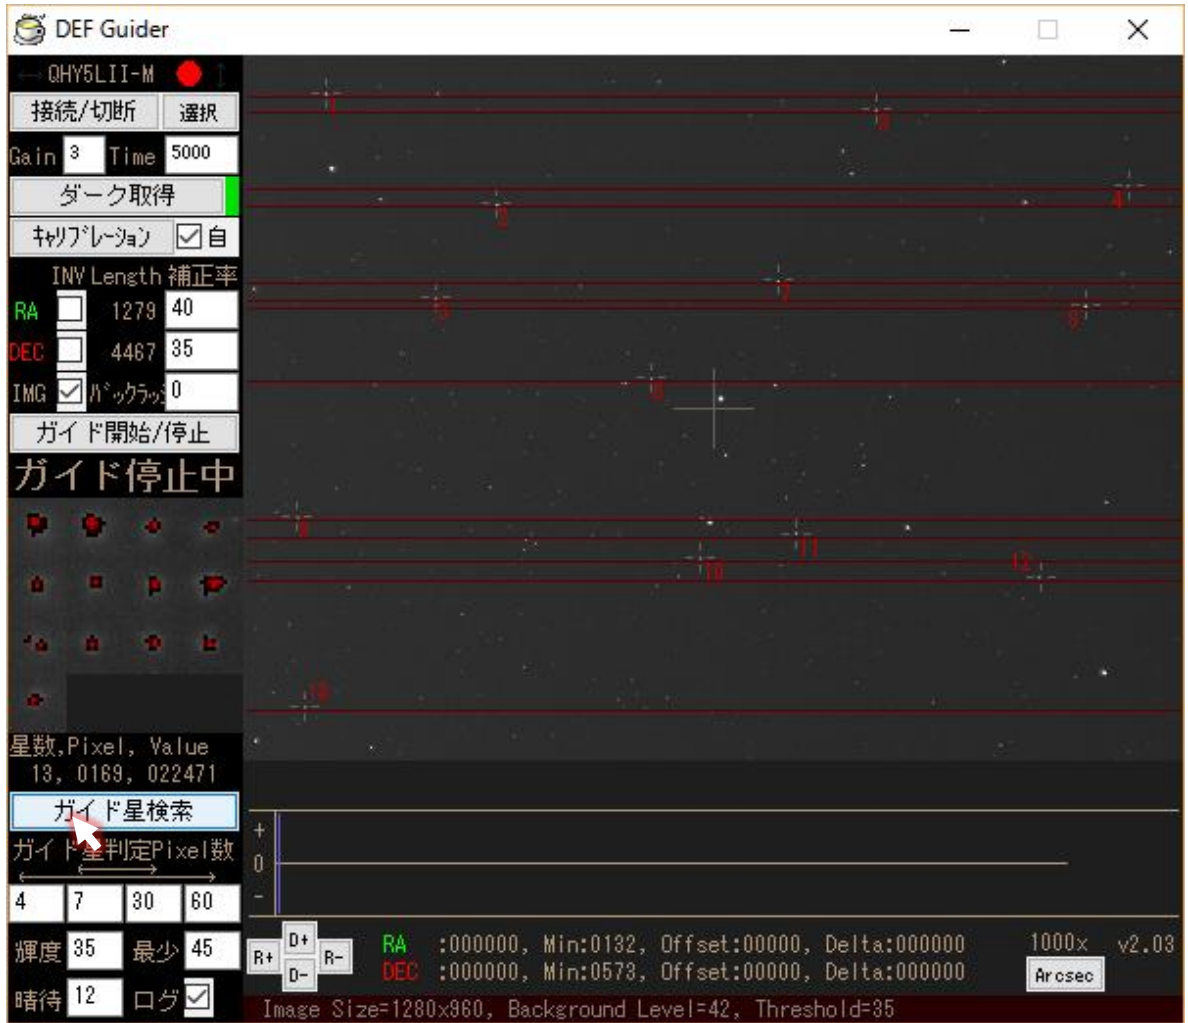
DEF Guider

QHY5LII-M

接続/切断 選択

Gain 3 Time 5000

ダーク取得

ｷｬﾘﾌﾞﾚｰｼｮﾝ 自

INV Length 補正率

RA 1279 40

DEC 4467 35

IMG ﾊﾞｯｸﾗｯｼ 0

ガイド開始/停止

ガイド停止中

星数,Pixel, Value
13, 0169, 022471

ガイド星検索

ガイド星判定Pixel数

4 7 30 60

輝度 35 最少 45

晴待 12 ログ

1 2 3 4 5 6 7 8 9 10 11 12 13

+
0
-

D+ R+ R- D-

RA :000000, Min:0132, Offset:00000, Delta:000000
DEC :000000, Min:0573, Offset:00000, Delta:000000

1000x v2.03
Arcsec

Image Size=1280x960, Background Level=42, Threshold=35